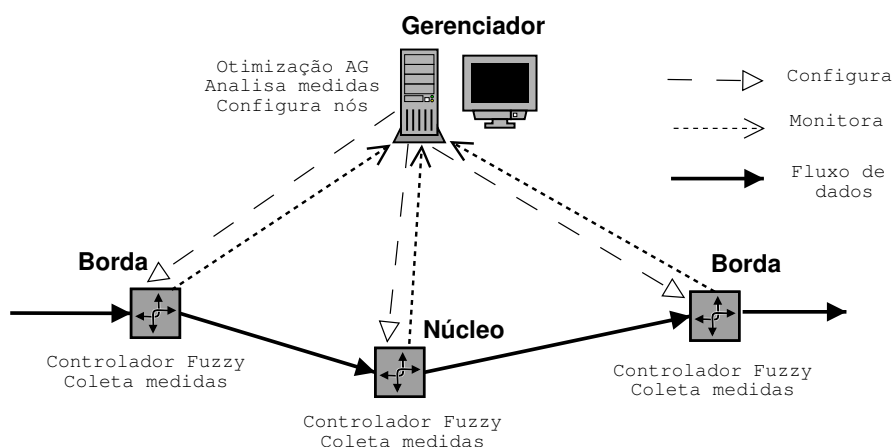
Gerenciador

Otimização AG
Analisa medidas
Configura nós

Configura

Monitora

Fluxo de dados

Borda

Borda

Núcleo

Controlador Fuzzy
Coleta medidas

Controlador Fuzzy
Coleta medidas

Controlador Fuzzy
Coleta medidas